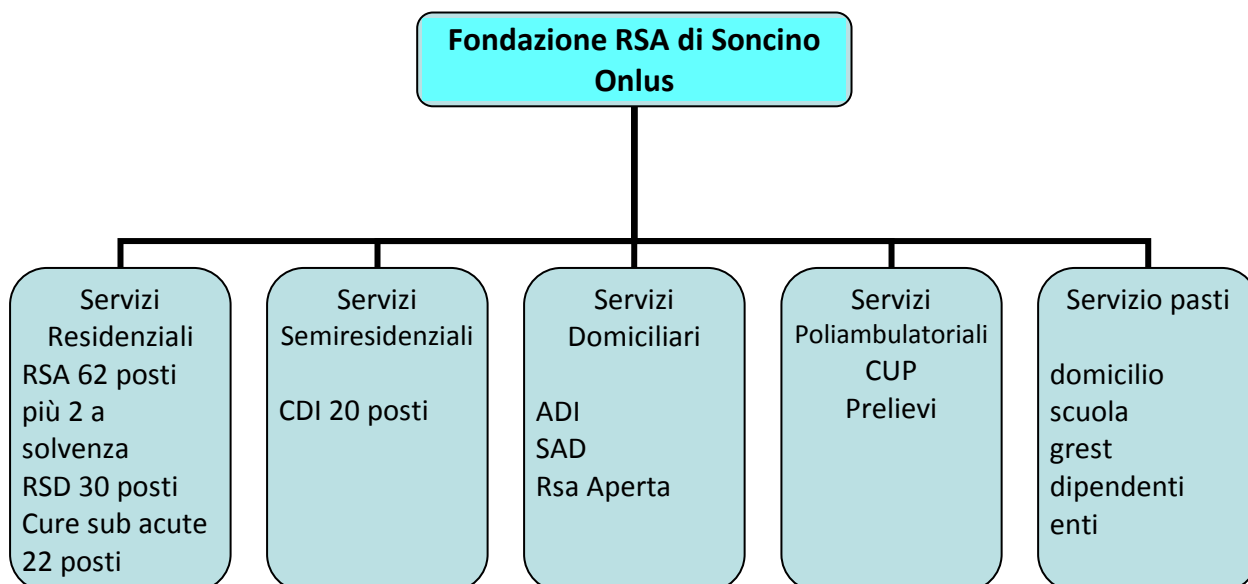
**Fondazione RSA di Soncino Onlus**

Servizi Residenziali
RSA 62 posti più 2 a solvenza
RSD 30 posti
Cure sub acute 22 posti

Servizi Semiresidenziali
CDI 20 posti

Servizi Domiciliari
ADI
SAD
Rsa Aperta

Servizi Poliambulatoriali
CUP
Prelievi

Servizio pasti
domicilio
scuola
grest
dipendenti
enti